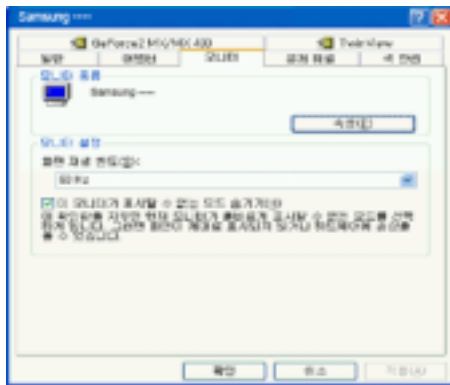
Samsung ----

GeForce2 MX/MX 400

TwinView

일반

어댑터

모니터

문제 해결

색 관리

모니터 종류

Samsung ----

속성(P)

모니터 설정

화면 재생 빈도(S):

60 Hz

☑ 이 모니터가 표시할 수 없는 모드 숨기기(H)

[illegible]

확인

취소

적용(A)